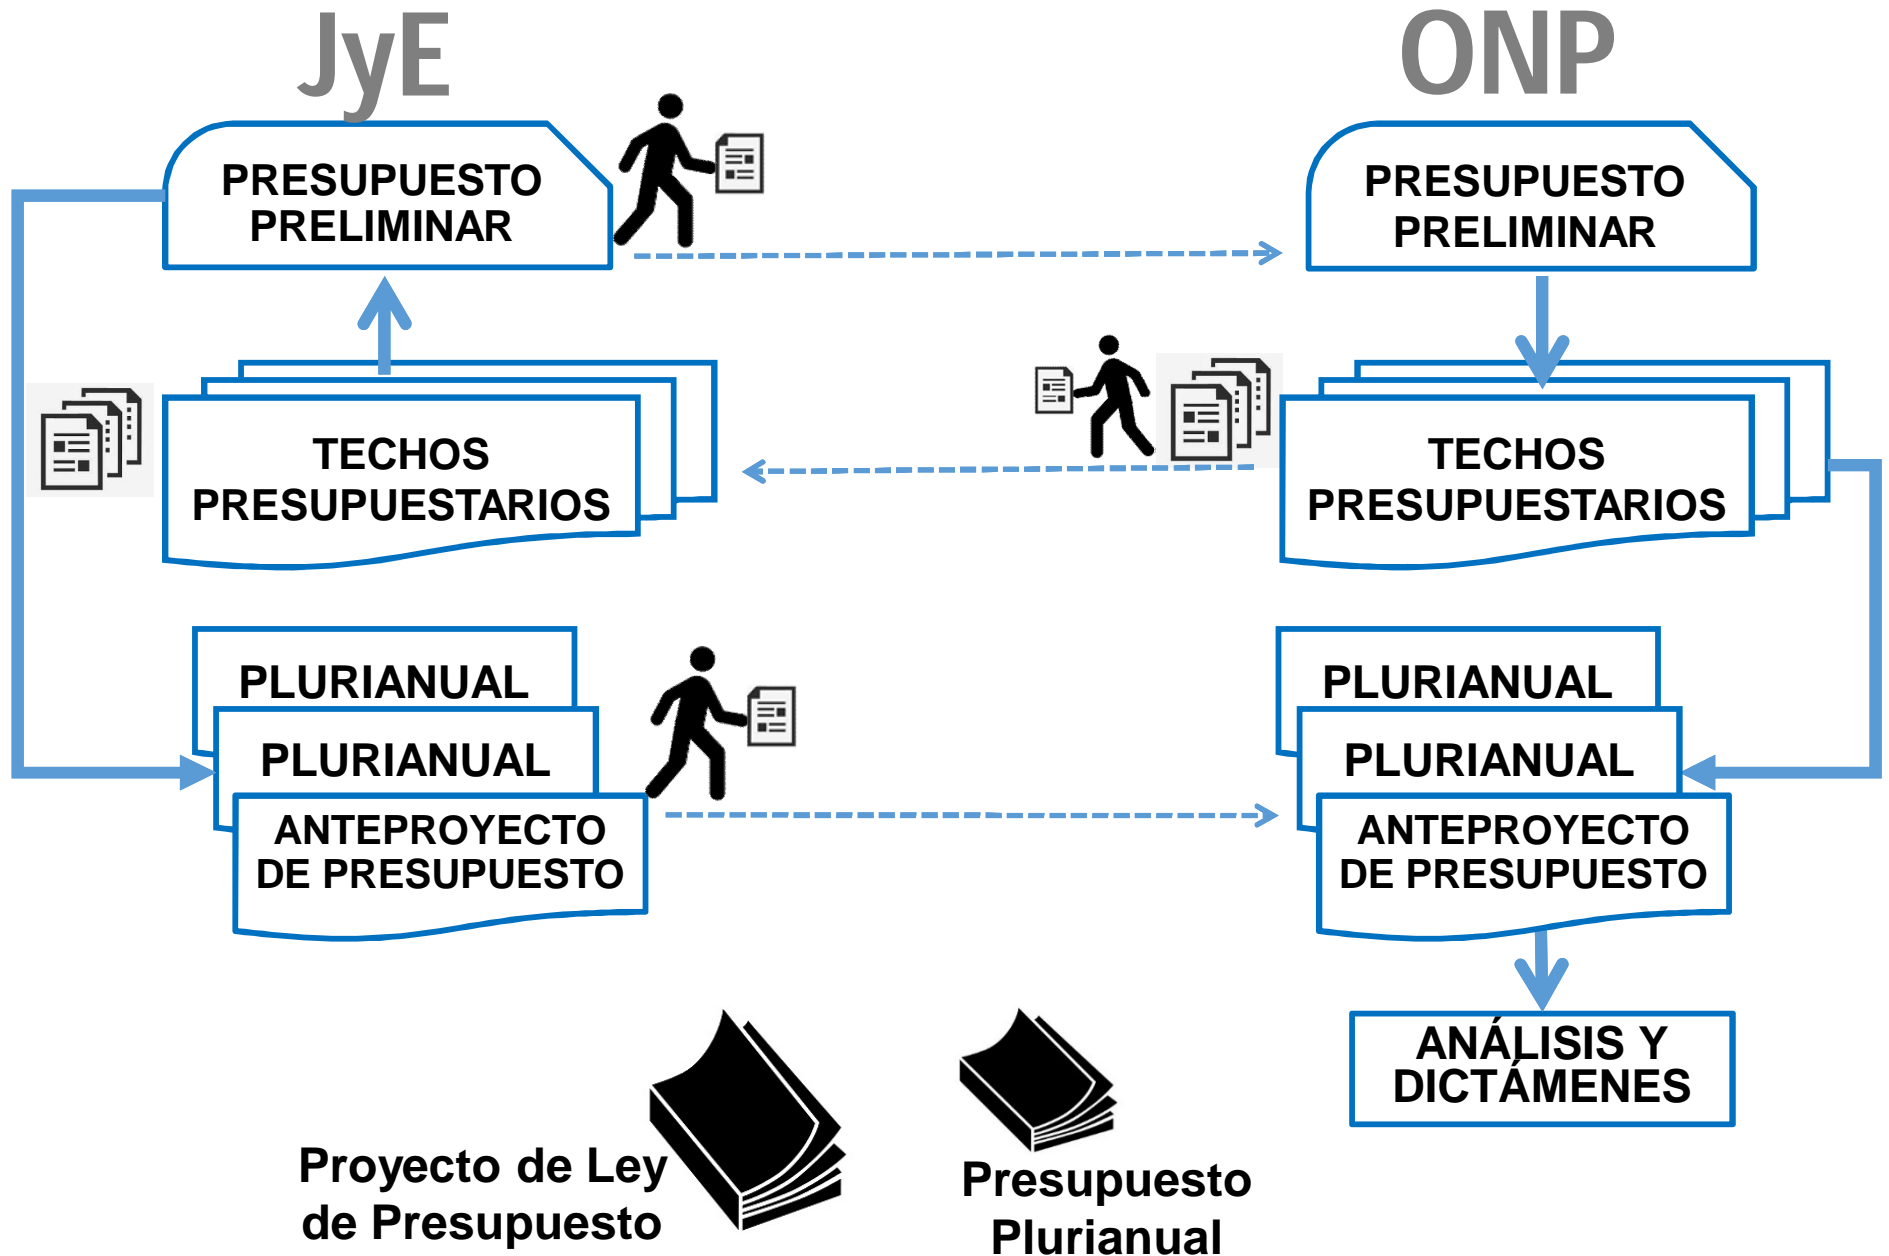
JyE

ONP

PRESUPUESTO PRELIMINAR

PRESUPUESTO PRELIMINAR

TECHOS PRESUPUESTARIOS

TECHOS PRESUPUESTARIOS

PLURIANUAL

PLURIANUAL

ANTEPROYECTO DE PRESUPUESTO

PLURIANUAL

PLURIANUAL

ANTEPROYECTO DE PRESUPUESTO

ANÁLISIS Y DICTÁMENES

Proyecto de Ley de Presupuesto

Presupuesto Plurianual